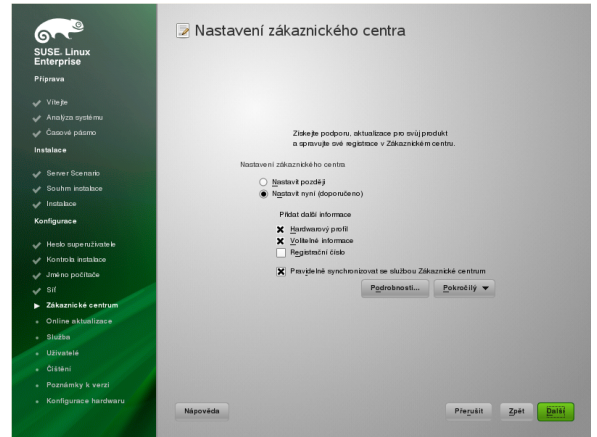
SUSE. Linux Enterprise

Příprava

Vítejte
Analýza systému
Časové pásmo

Instalace

Server Scenario
Souhrn instalace
Instalace

Konfigurace

Heslo superuživatele
Kontrola instalace
Jméno počítače
Síť
Zákaznické centrum
Online aktualizace
Služba
Uživatelé
Čištění
Poznámky k verzi
Konfigurace hardwaru

Nastavení zákaznického centra

Získejte podporu, aktualizace pro svůj produkt a spravujte své registrace v Zákaznickém centru.

Nastavení zákaznického centra

Nastavit později
Nastavit nyní (doporučeno)

Přidat další informace

Hardwarový profil
Volitelné informace
Registrační číslo

Pravidelně synchronizovat se službou Zákaznické centrum

Podrobnosti...
Pokročilý

Nápověda
Přerušit
Zpět
Další